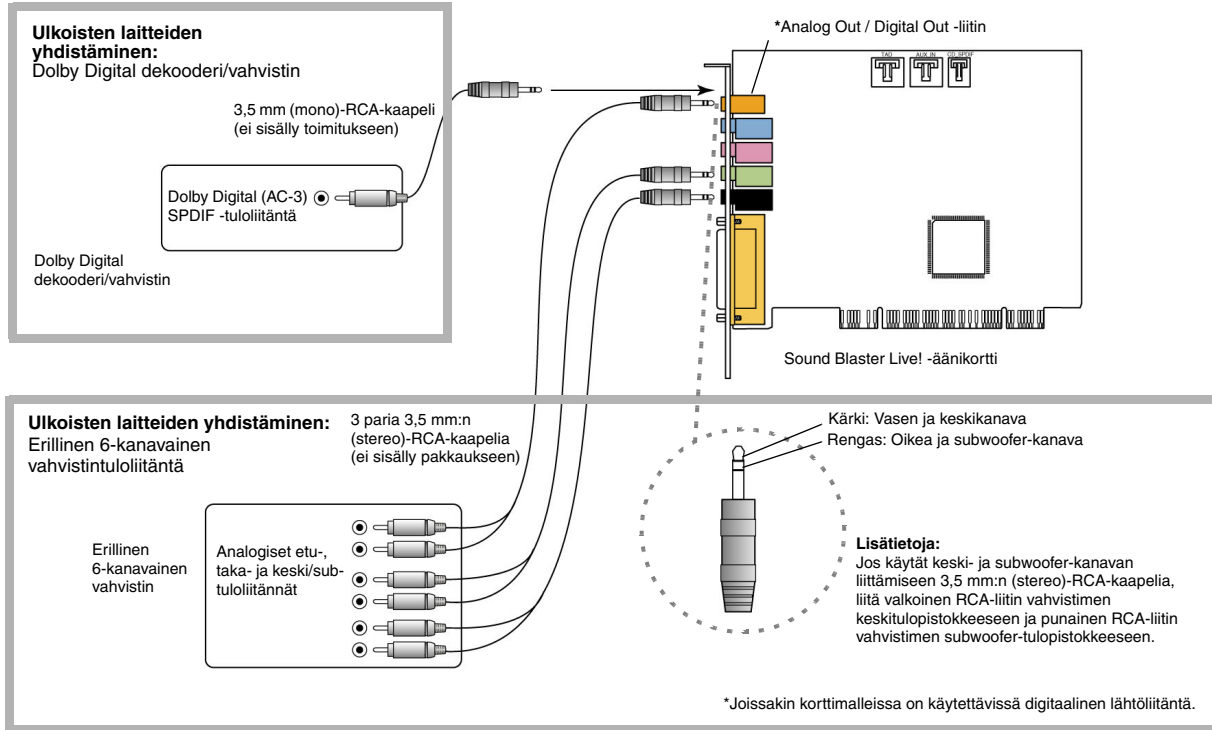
**Ulkoisten laitteiden yhdistäminen:**
Dolby Digital dekooderi/vahvistin

3,5 mm (mono)-RCA-kaapeli (ei sisälly toimitukseen)

Dolby Digital (AC-3) SPDIF -tuloliitäntä

Dolby Digital dekooderi/vahvistin

\*Analog Out / Digital Out -liitin

TAD AUX_IN CD_SPDIF

Sound Blaster Live! -äänikortti

**Ulkoisten laitteiden yhdistäminen:**
Erillinen 6-kanavainen vahvistintuloliitäntä

3 paria 3,5 mm:n (stereo)-RCA-kaapelia (ei sisälly pakkaukseen)

Erillinen 6-kanavainen vahvistin

Analogiset etu-, taka- ja keski/subtuloliitännät

Kärki: Vasen ja keskikanava
Rengas: Oikea ja subwoofer-kanava

**Lisätietoja:**
Jos käytät keski- ja subwoofer-kanavan liittämiseen 3,5 mm:n (stereo)-RCA-kaapelia, liitä valkoinen RCA-liitin vahvistimen keskitulopistokkeeseen ja punainen RCA-liitin vahvistimen subwoofer-tulopistokkeeseen.

\*Joissakin korttimalleissa on käytettävissä digitaalinen lähtöliitäntä.